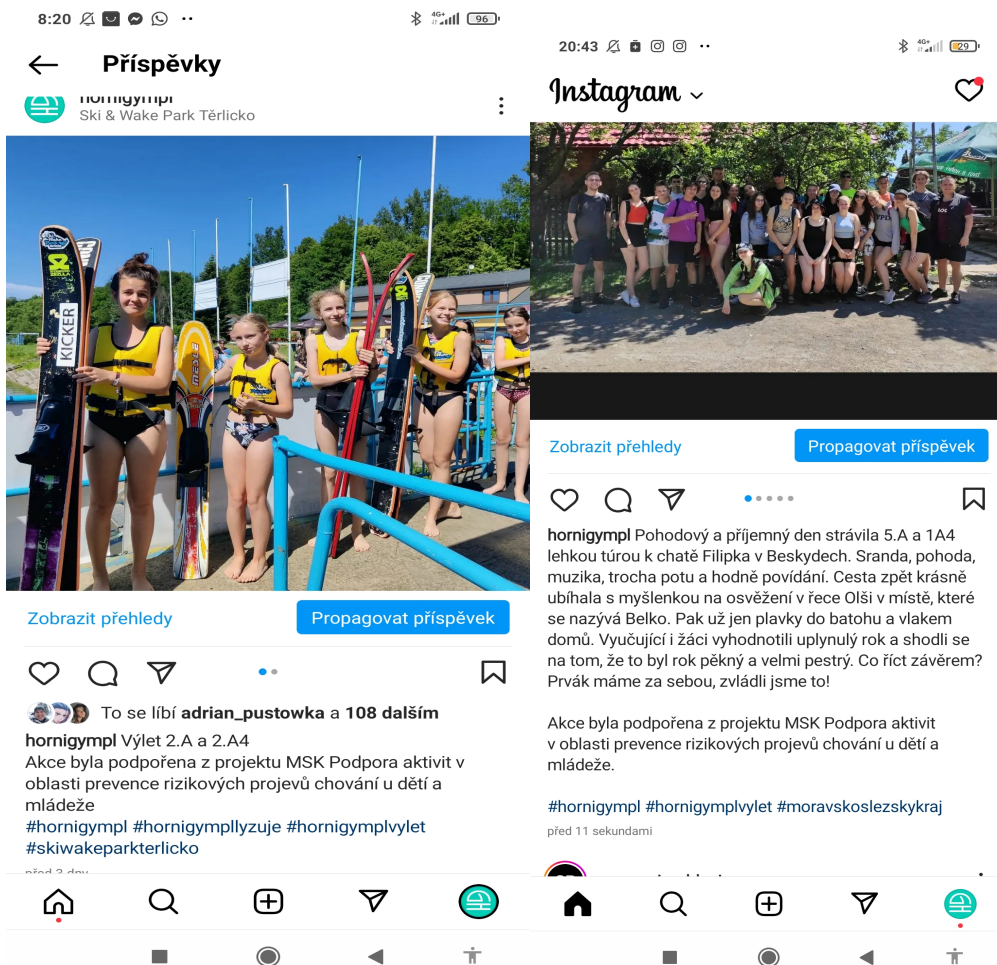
8:20

Příspěvky

hornigympl
Ski & Wake Park Těrlicko

KICKER

Zobrazit přehledy
Propagovat příspěvek

To se líbí adrian_pustowka a 108 dalším

hornigympl Výlet 2.A a 2.A4
Akce byla podpořena z projektu MSK Podpora aktivit v oblasti prevence rizikových projevů chování u dětí a mládeže
#hornigympl #hornigymplyzuje #hornigymplvylet #skiwakeparkterlicko
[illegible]

20:43

Instagram

Zobrazit přehledy
Propagovat příspěvek

hornigympl Pohodový a příjemný den strávila 5.A a 1A4 lehkou túrou k chatě Filipka v Beskydech. Sranda, pohoda, muzika, trocha potu a hodně povídání. Cesta zpět krásně ubíhala s myšlenkou na osvěžení v řece Olši v místě, které se nazývá Belko. Pak už jen plavky do batohu a vlakem domů. Vyučující i žáci vyhodnotili uplynulý rok a shodli se na tom, že to byl rok pěkný a velmi pestrý. Co říct závěrem? Prvák máme za sebou, zvládli jsme to!

Akce byla podpořena z projektu MSK Podpora aktivit v oblasti prevence rizikových projevů chování u dětí a mládeže.

#hornigympl #hornigymplvylet #moravskoslezskykraj
před 11 sekundami